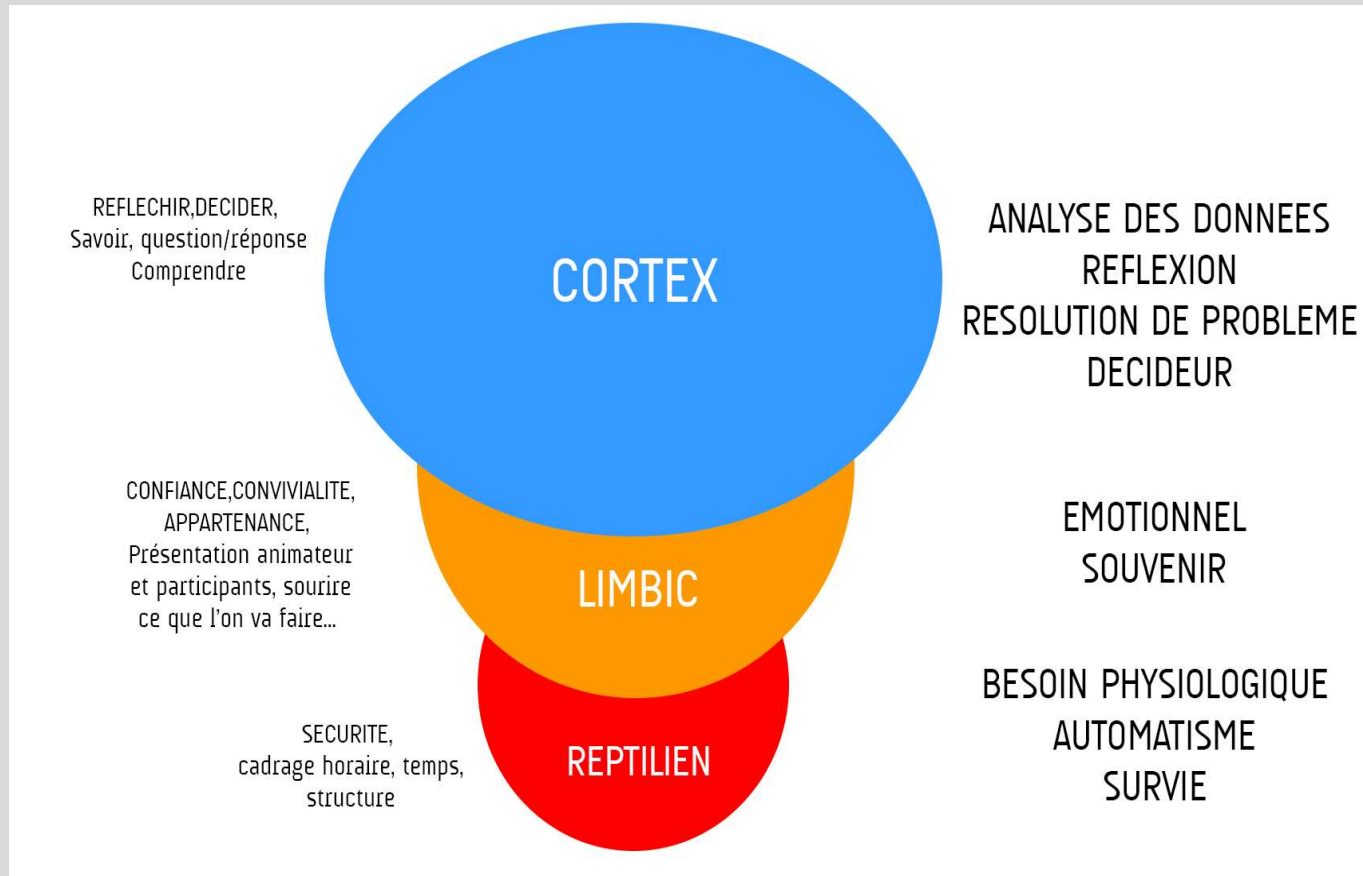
REFLECHIR,DECIDER,
Savoir, question/réponse
Comprendre

CORTEX

ANALYSE DES DONNEES
REFLEXION
RESOLUTION DE PROBLEME
DECIDEUR

CONFIANCE,CONVIVIALITE,
APPARTENANCE,
Présentation animateur
et participants, sourire
ce que l'on va faire...

LIMBIC

EMOTIONNEL
SOUVENIR

SECURITE,
cadrage horaire, temps,
structure

REPTILIEN

BESOIN PHYSIOLOGIQUE
AUTOMATISME
SURVIE